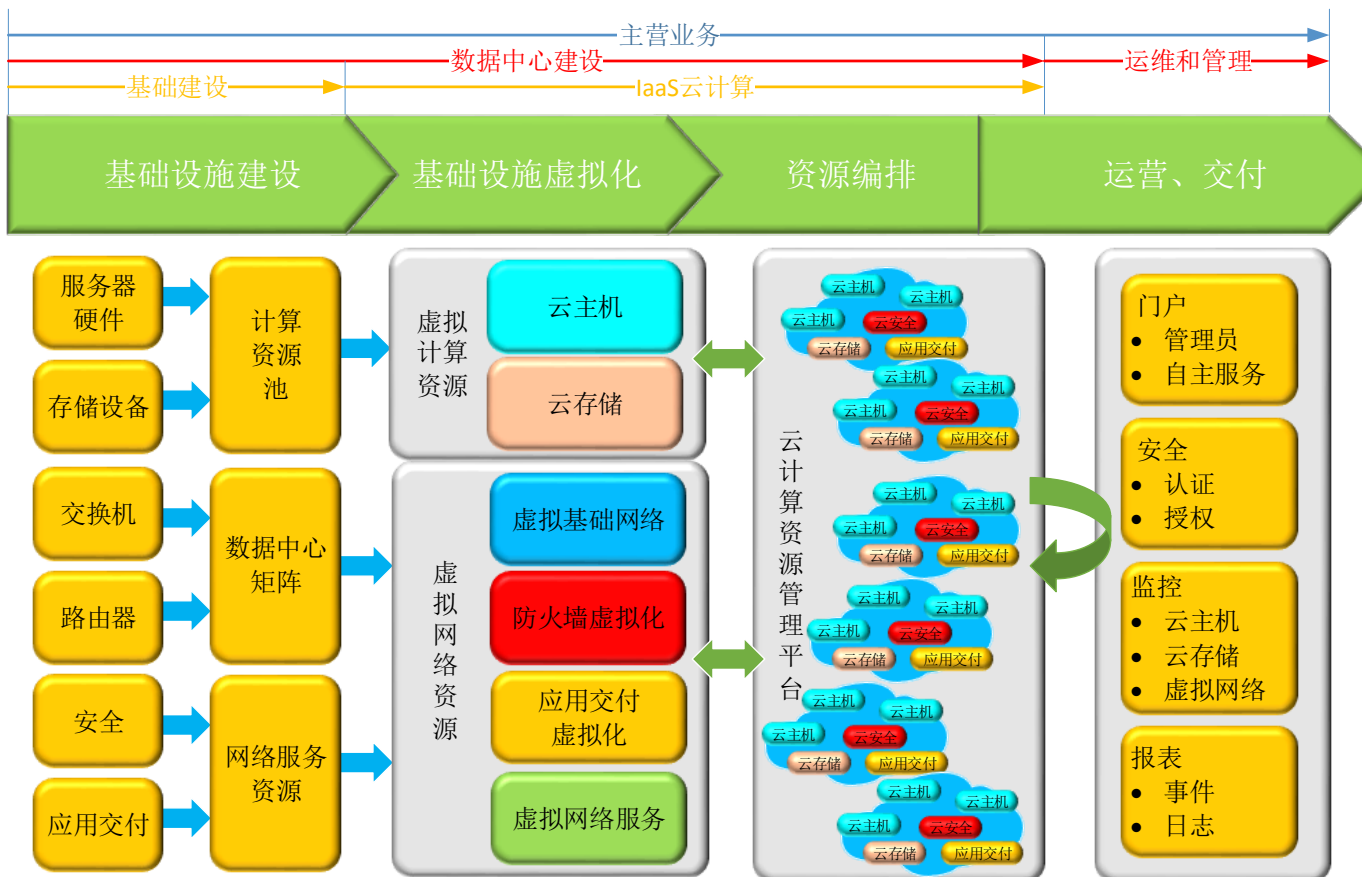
主营业务

数据中心建设

运维和管理

基础建设

IaaS云计算

基础设施建设

基础设施虚拟化

资源编排

运营、交付

服务器硬件

存储设备

计算资源池

交换机

路由器

数据中心矩阵

安全

应用交付

网络服务资源

虚拟计算资源

云主机

云存储

虚拟网络资源

虚拟基础网络

防火墙虚拟化

应用交付虚拟化

虚拟网络服务

云计算资源管理平台

云主机 云主机 云主机 云安全 云存储 应用交付

云主机 云主机 云主机 云安全 云存储 应用交付

云主机 云主机 云主机 云安全 云存储 应用交付

云主机 云主机 云主机 云安全 云存储 应用交付

云主机 云主机 云主机 云安全 云存储 应用交付

云主机 云主机 云主机 云安全 云存储 应用交付

门户
• 管理员
• 自主服务

安全
• 认证
• 授权

监控
• 云主机
• 云存储
• 虚拟网络

报表
• 事件
• 日志